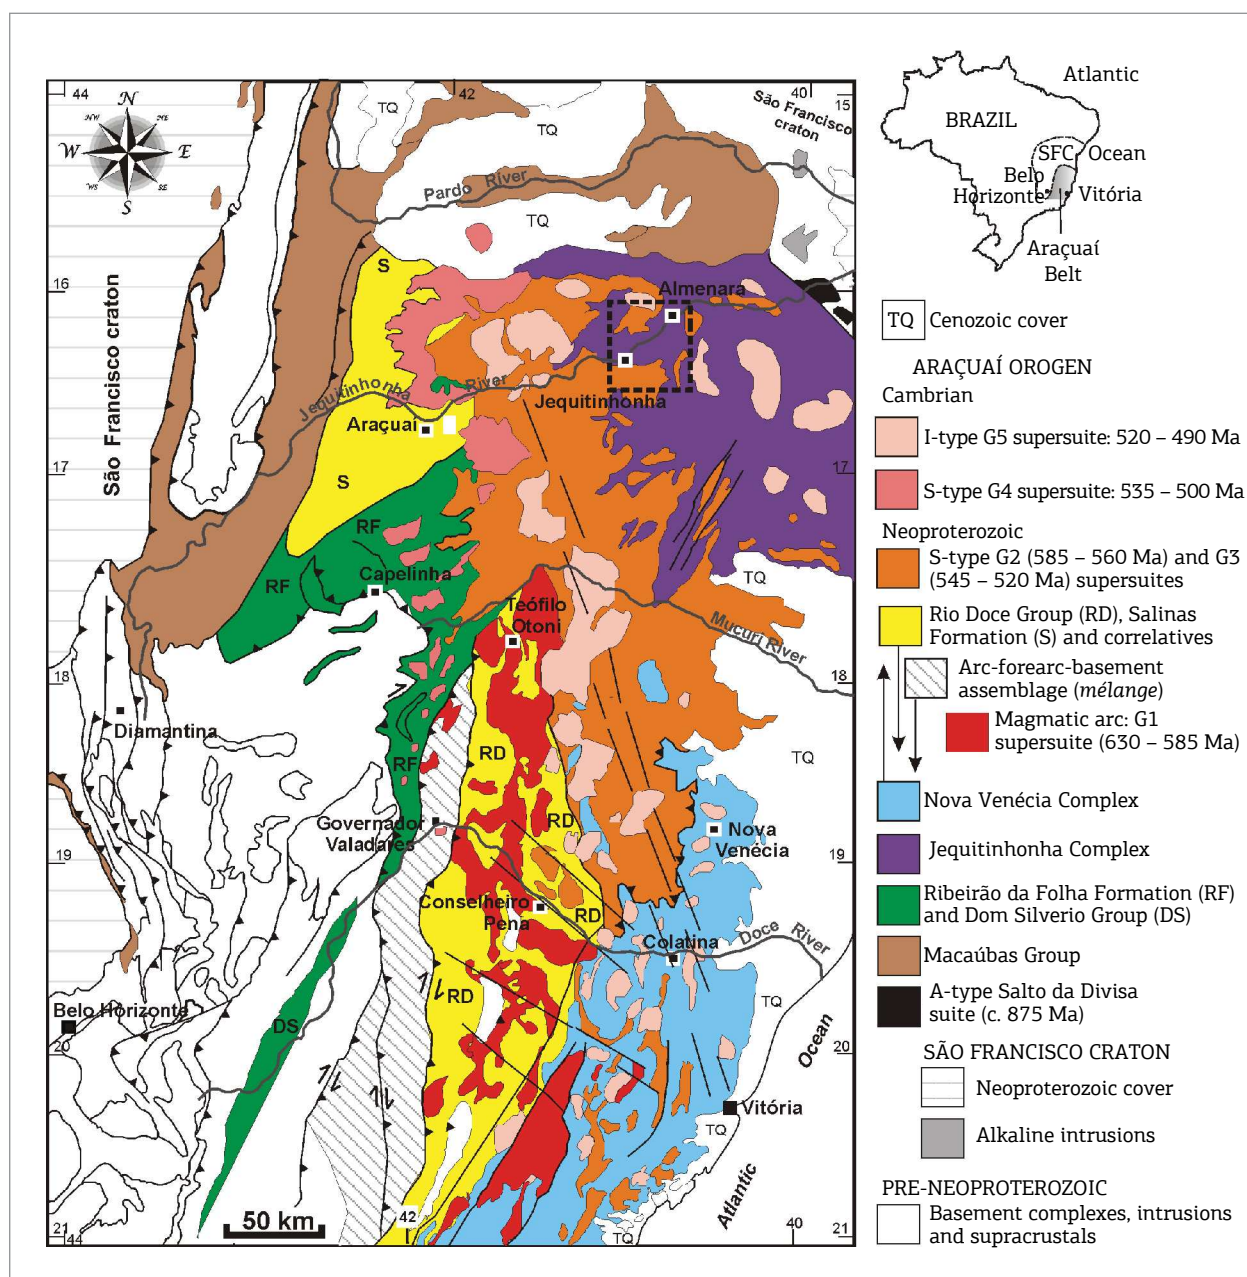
44 N 42 40 15
NW NE W E WS SE S
TQ
São Francisco craton
TQ
Pardo River
TQ
16
S
Almenara
São Francisco craton
Jequitinhonha River
Jequitinhonha
Araçuaí
17
S
17
RF
RF
Capelinha
TQ
Teófilo Otoni
Mucuri River
18
18
Diamantina
RD
TQ
RF
RD
Nova Venécia
Governador Valadares
19
19
Conselheiro Pena
RD
Colatina
Doce River
RD
TQ
Belo Horizonte
DS
20
Ocean
20
Vitória
TQ
Atlantic
50 km
42
21 44
40
21
TQ

Atlantic
BRAZIL
SFC
Ocean
Belo Horizonte
Vitória
Araçuaí Belt

TQ Cenozoic cover
ARAÇUAÍ OROGEN
Cambrian
I-type G5 supersuite: 520 – 490 Ma
S-type G4 supersuite: 535 – 500 Ma
Neoproterozoic
S-type G2 (585 – 560 Ma) and G3 (545 – 520 Ma) supersuites
Rio Doce Group (RD), Salinas Formation (S) and correlatives
Arc-forearc-basement assemblage (*mélange*)
Magmatic arc: G1 supersuite (630 – 585 Ma)
Nova Venécia Complex
Jequitinhonha Complex
Ribeirão da Folha Formation (RF) and Dom Silverio Group (DS)
Macaúbas Group
A-type Salto da Divisa suite (c. 875 Ma)
SÃO FRANCISCO CRATON
Neoproterozoic cover
Alkaline intrusions
PRE-NEOPROTEROZOIC
Basement complexes, intrusions and supracrustals